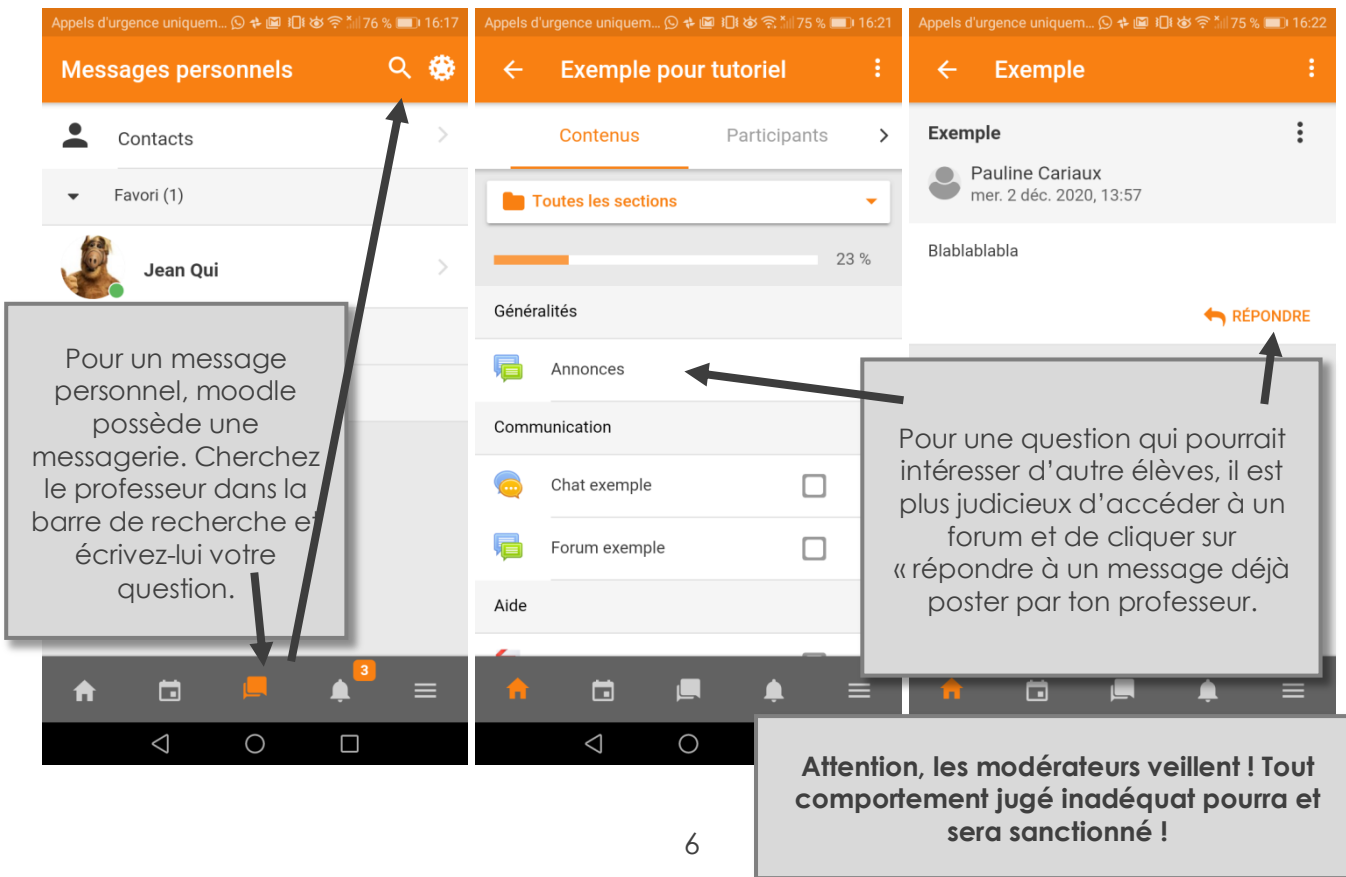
Appels d'urgence uniquem... 76 % 16:17

Messages personnels

Contacts

Favori (1)

Jean Qui

Pour un message personnel, moodle possède une messagerie. Cherchez le professeur dans la barre de recherche et écrivez-lui votre question.

3

Appels d'urgence uniquem... 75 % 16:21

Exemple pour tutoriel

Contenus

Participants

Toutes les sections

23 %

Généralités

Annonces

Communication

Chat exemple

Forum exemple

Aide

Appels d'urgence uniquem... 75 % 16:22

Exemple

Exemple

Pauline Cariaux
mer. 2 déc. 2020, 13:57

Blablablabla

RÉPONDRE

Pour une question qui pourrait intéresser d'autre élèves, il est plus judicieux d'accéder à un forum et de cliquer sur « répondre à un message déjà poster par ton professeur.

Attention, les modérateurs veillent ! Tout comportement jugé inadéquat pourra et sera sanctionné !

6